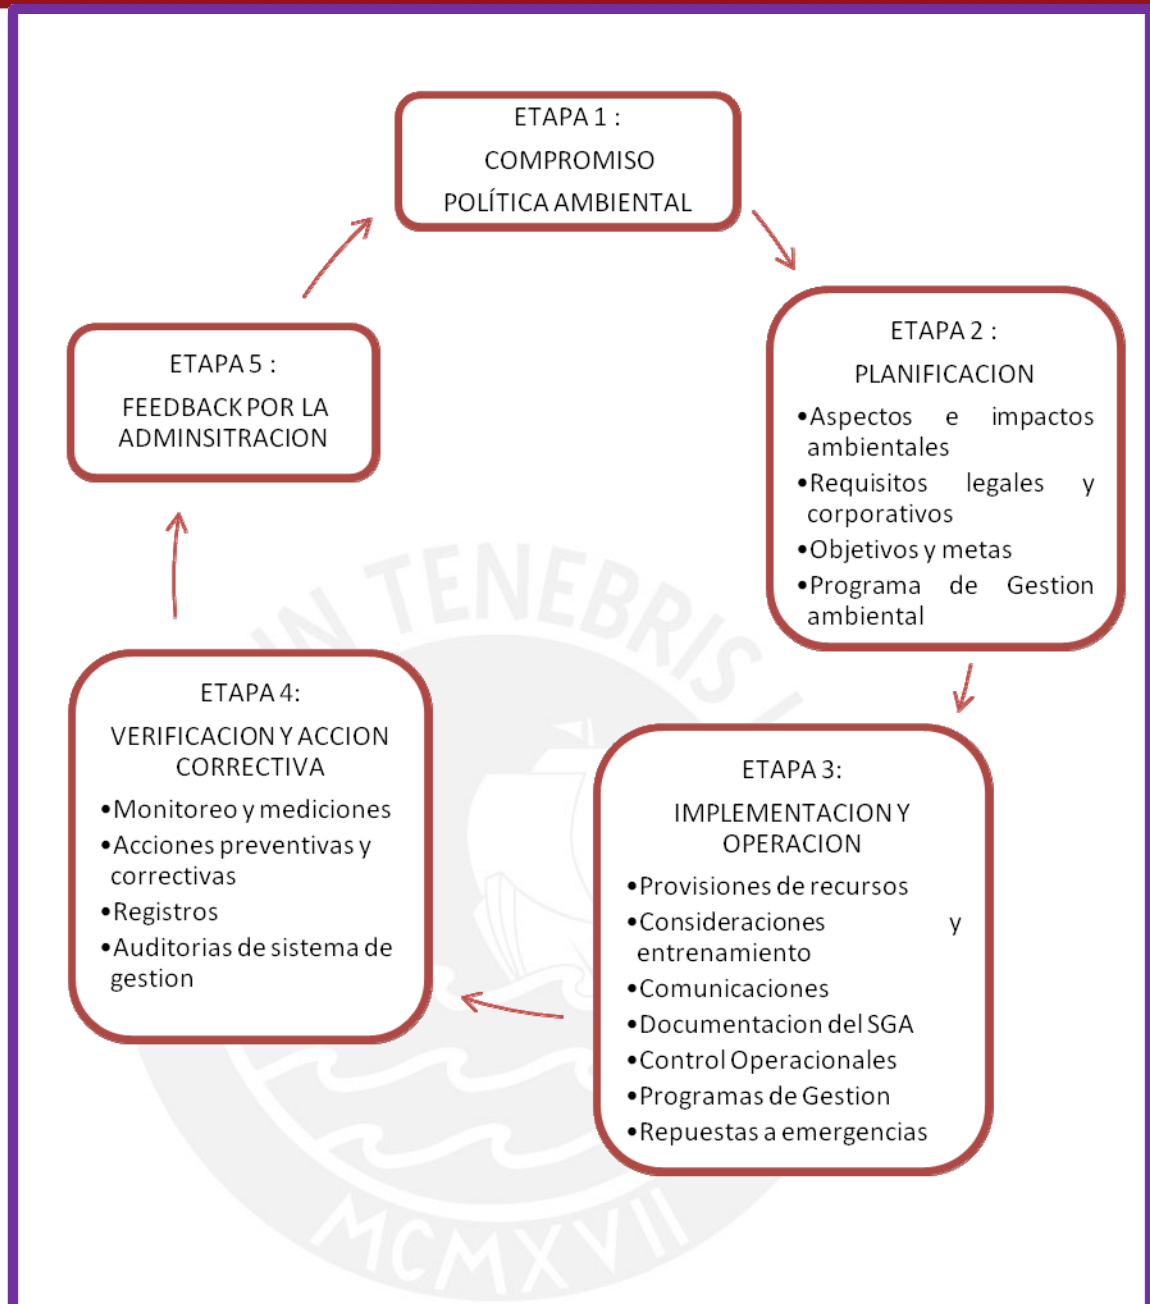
ETAPA 1 :
COMPROMISO
POLÍTICA AMBIENTAL

ETAPA 2 :
PLANIFICACION
•Aspectos e impactos ambientales
•Requisitos legales y corporativos
•Objetivos y metas
•Programa de Gestion ambiental

ETAPA 3:
IMPLEMENTACION Y OPERACION
•Provisiones de recursos
•Consideraciones y entrenamiento
•Comunicaciones
•Documentacion del SGA
•Control Operacionales
•Programas de Gestion
•Repuestas a emergencias

ETAPA 4:
VERIFICACION Y ACCION CORRECTIVA
•Monitoreo y mediciones
•Acciones preventivas y correctivas
•Registros
•Auditorias de sistema de gestion

ETAPA 5 :
FEEDBACK POR LA ADMINSITRACION

IN TENEBRIS
MCMXVII